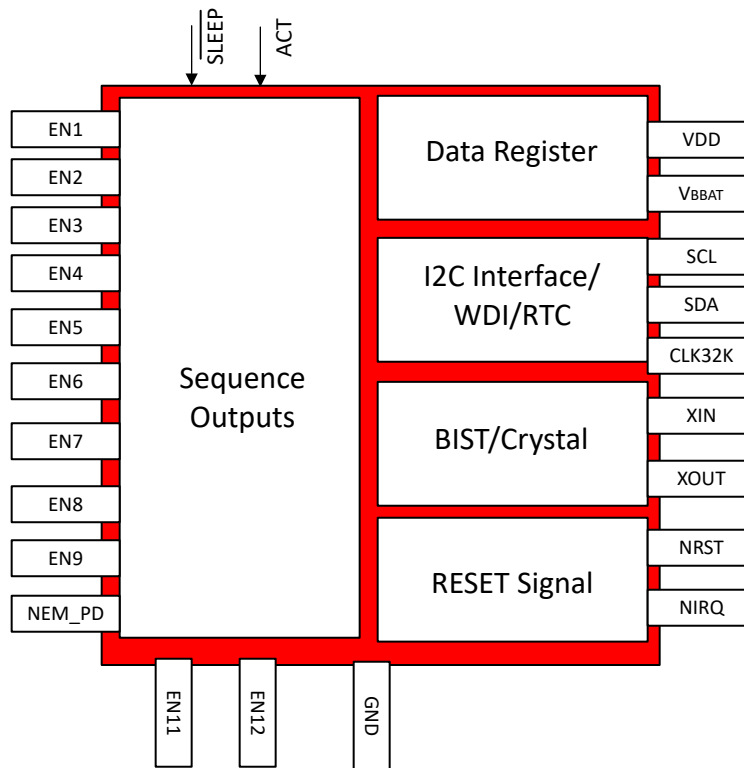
$\overline{SLEEP}$
ACT

EN1
EN2
EN3
EN4
EN5
EN6
EN7
EN8
EN9
NEM_PD

Sequence Outputs

Data Register

I2C Interface/ WDI/RTC

BIST/Crystal

RESET Signal

VDD
$V_{BBAT}$
SCL
SDA
CLK32K
XIN
XOUT
NRST
NIRQ

EN11
EN12
GND